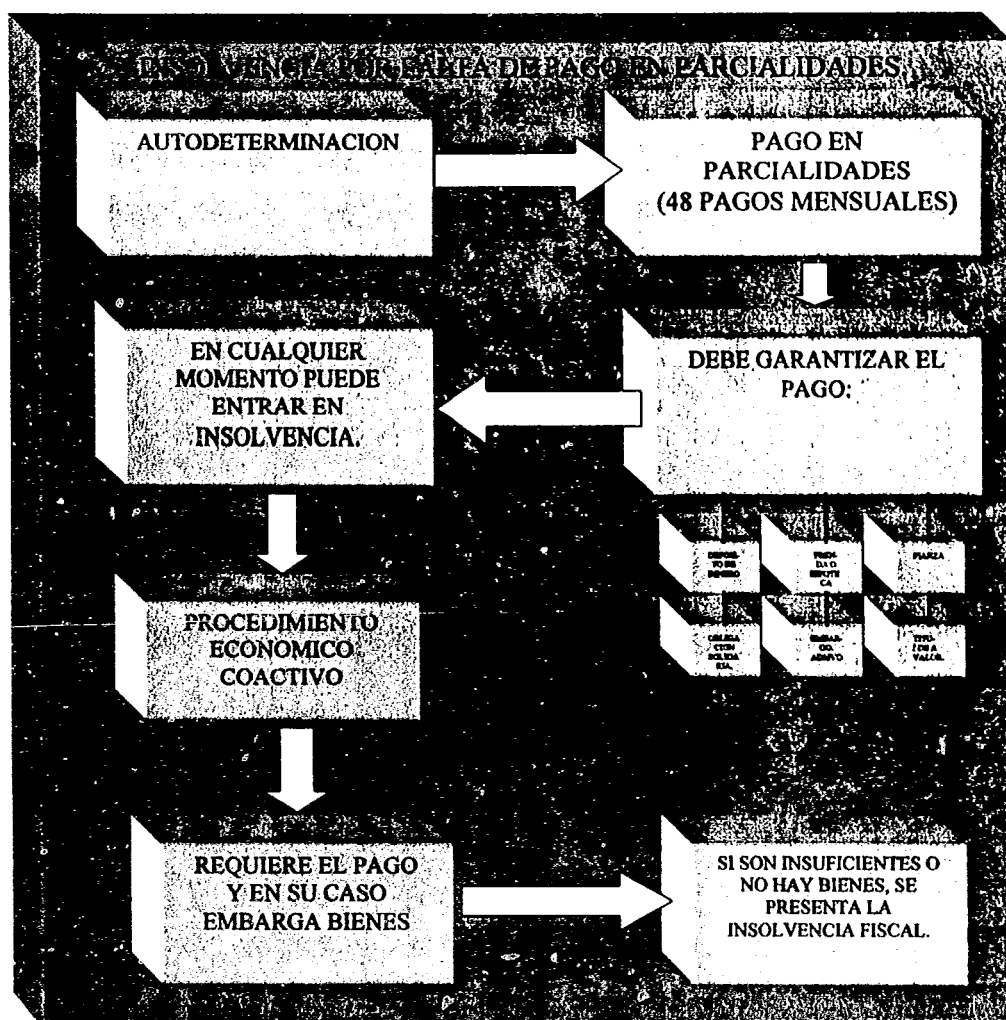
INSOLVENCIA POR FALTA DE PAGO EN PARCIALIDADES

AUTODETERMINACION

PAGO EN PARCIALIDADES (48 PAGOS MENSUALES)

EN CUALQUIER MOMENTO PUEDE ENTRAR EN INSOLVENCIA.

DEBE GARANTIZAR EL PAGO:

DEPOSITO DE DINERO

PRENDA O HIPOTECA

FIANZA

OBLIGACION SOLIDARIA.

EMBARGO ADMVO

TITULOS VALOR.

PROCEDIMIENTO ECONOMICO COACTIVO

REQUIERE EL PAGO Y EN SU CASO EMBARGA BIENES

SI SON INSUFICIENTES O NO HAY BIENES, SE PRESENTA LA INSOLVENCIA FISCAL.